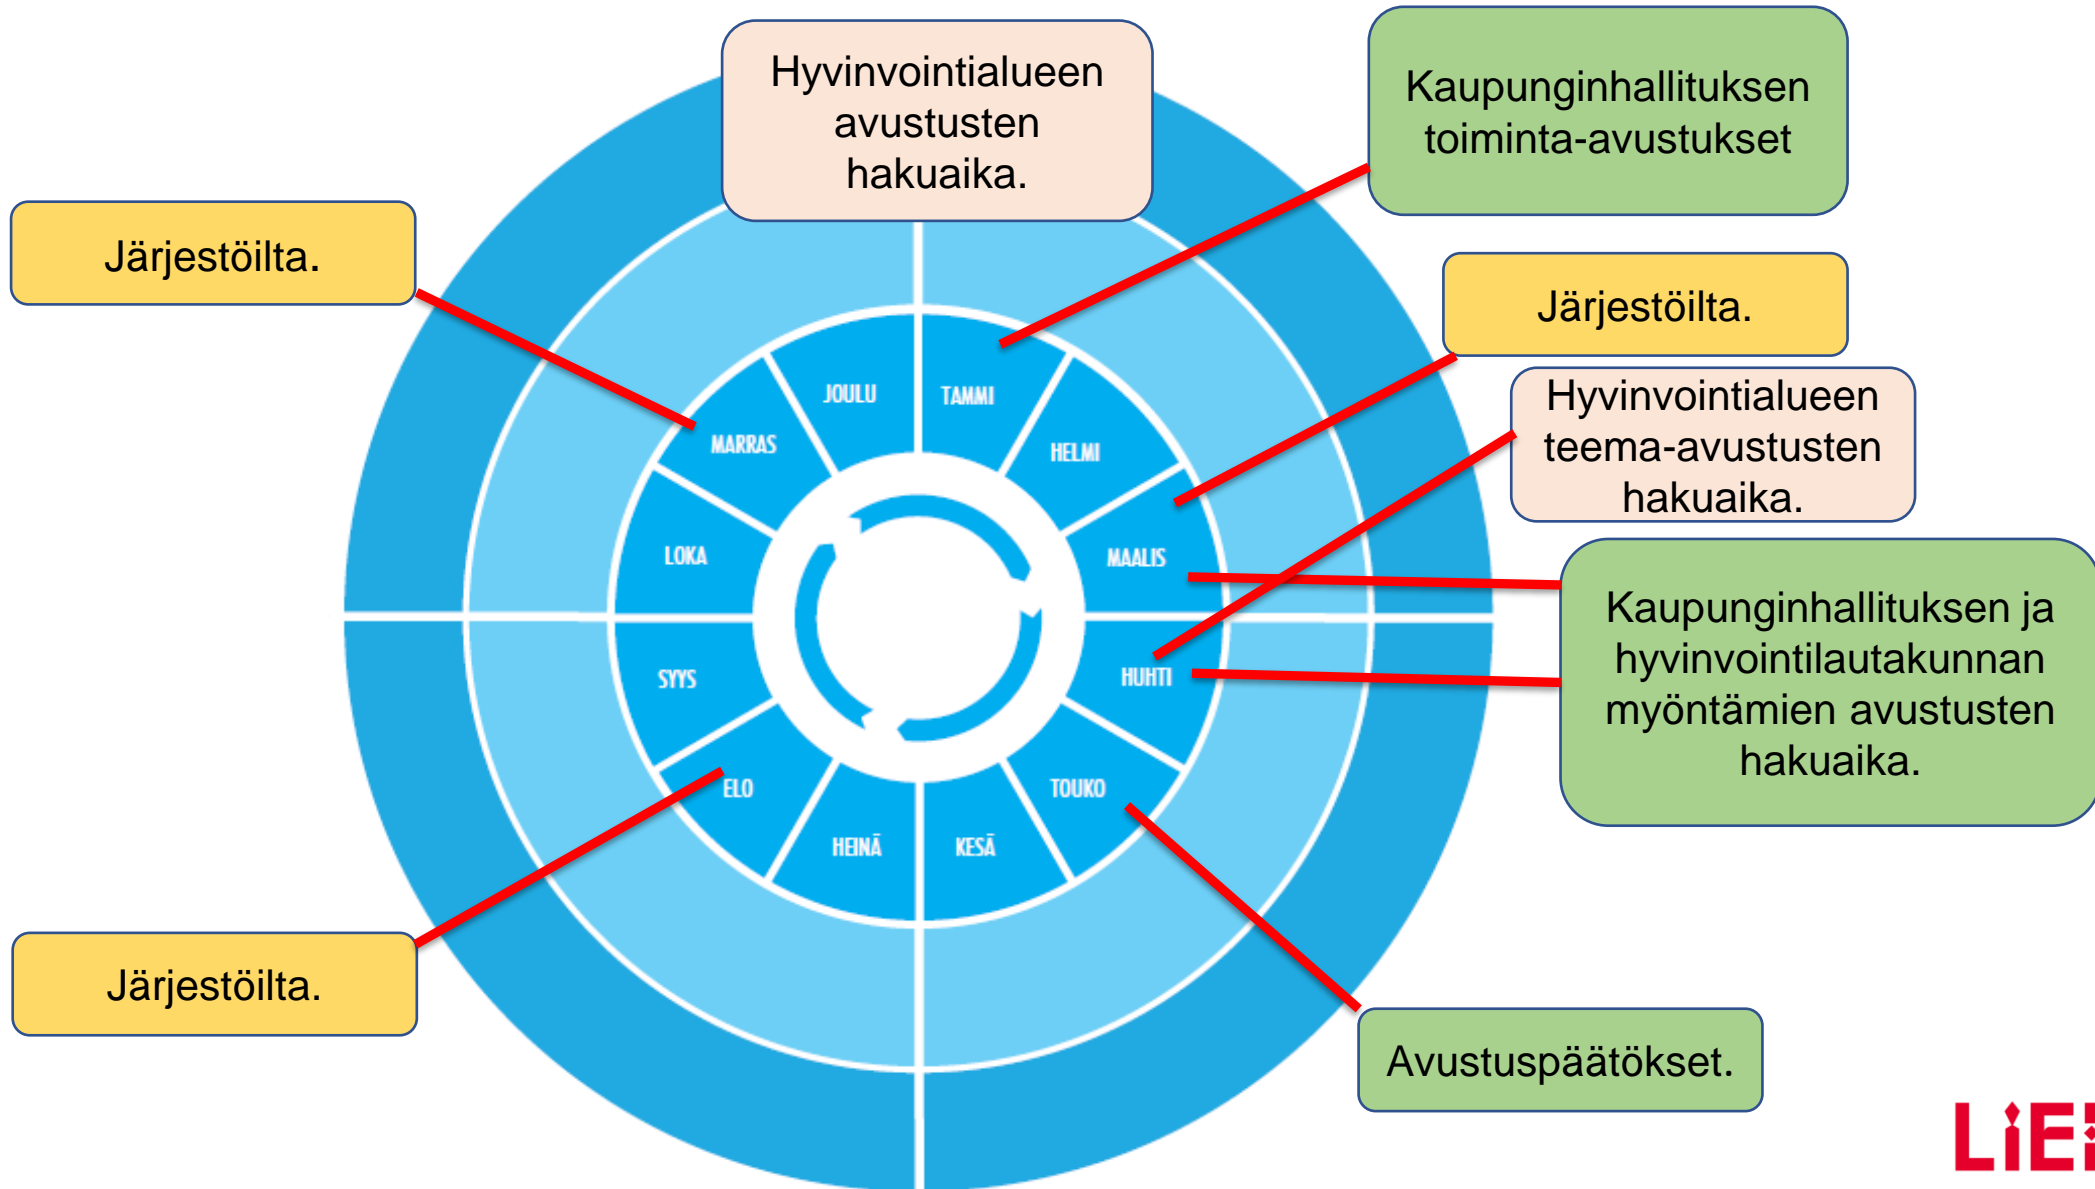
Hyvinvointialueen avustusten hakuaika.

Kaupunginhallituksen toiminta-avustukset

Järjestöiltä.

Järjestöiltä.

Hyvinvointialueen teema-avustusten hakuaika.

Kaupunginhallituksen ja hyvinvointilautakunnan myöntämien avustusten hakuaika.

Järjestöiltä.

Avustuspäätökset.

JOULU
TAMMI
HELMI
MAALIS
HUHTI
TOUKO
KESÄ
HEINÄ
ELO
SYYS
LOKA
MARRAS

LiE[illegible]